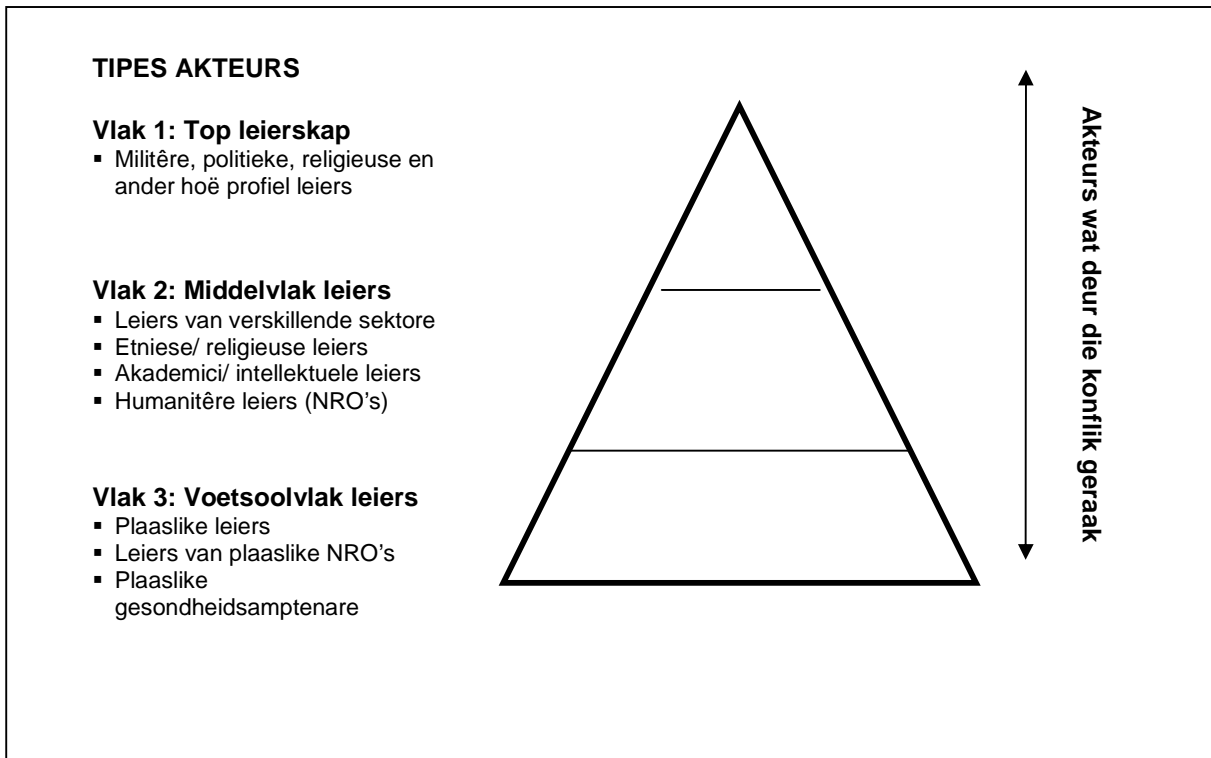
TIPES AKTEURS

Vlak 1: Top leierskap
- Militêre, politieke, religieuse en ander hoë profiel leiers

Vlak 2: Middelvlak leiers
- Leiers van verskillende sektore
- Etniese/ religieuse leiers
- Akademici/ intellektuele leiers
- Humanitêre leiers (NRO's)

Vlak 3: Voetsoolvlak leiers
- Plaaslike leiers
- Leiers van plaaslike NRO's
- Plaaslike gesondheidsamptenare

Akteurs wat deur die konflik geraak